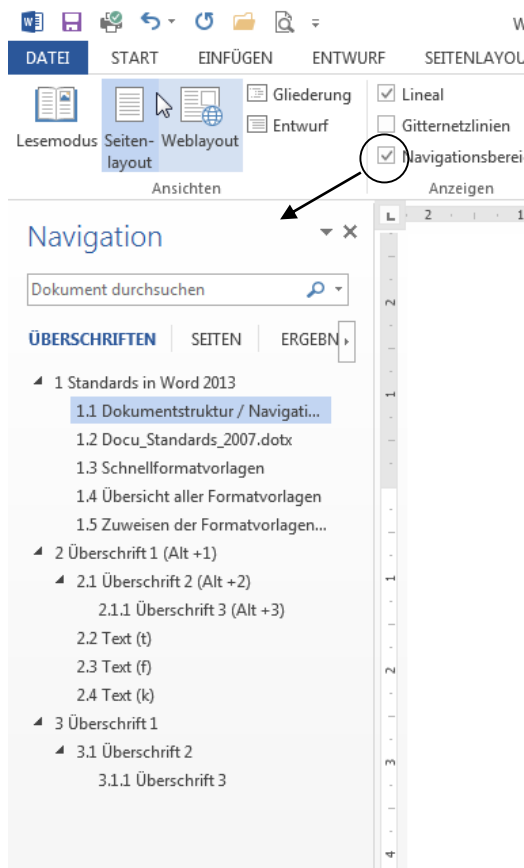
W

DATEI START EINFÜGEN ENTWURF SEITENLAYOU

Lesemodus Seitenlayout Weblayout Gliederung Entwurf
Ansichten

Lineal
Gitternetzlinien
Navigationsberei
Anzeigen

Navigation

Dokument durchsuchen

ÜBERSCHRIFTEN SEITEN ERGEBN

1 Standards in Word 2013
1.1 Dokumentstruktur / Navigati...
1.2 Docu_Standards_2007.dotx
1.3 Schnellformatvorlagen
1.4 Übersicht aller Formatvorlagen
1.5 Zuweisen der Formatvorlagen...
2 Überschrift 1 (Alt +1)
2.1 Überschrift 2 (Alt +2)
2.1.1 Überschrift 3 (Alt +3)
2.2 Text (t)
2.3 Text (f)
2.4 Text (k)
3 Überschrift 1
3.1 Überschrift 2
3.1.1 Überschrift 3